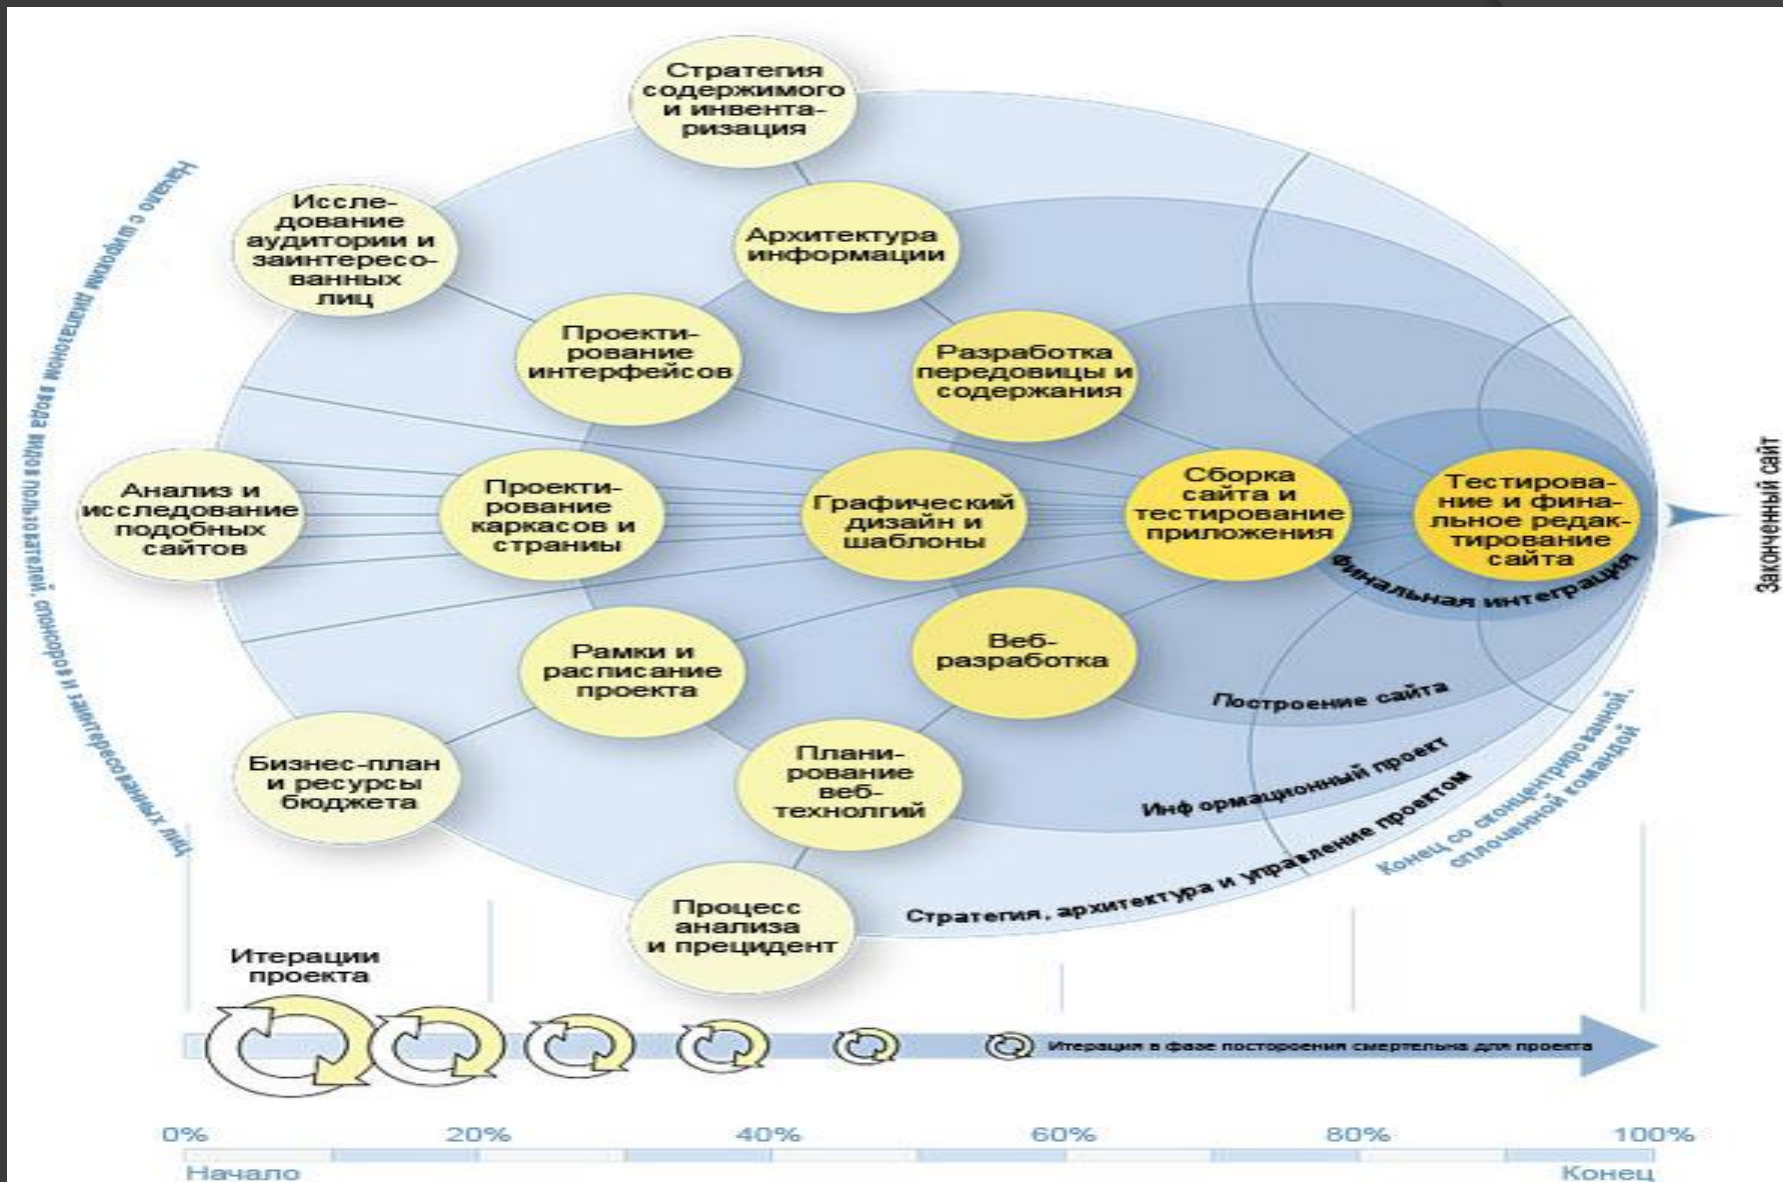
Стратегия содержимого и инвентаризация

Исследование аудитории и заинтересованных лиц

Архитектура информации

Проектирование интерфейсов

Разработка передовицы и содержания

Анализ и исследование подобных сайтов

Проектирование каркасов и страницы

Графический дизайн и шаблоны

Сборка сайта и тестирование приложения

Тестирование и финальное редактирование сайта

Финальная интеграция

Законченный сайт

Рамки и расписание проекта

Веб-разработка

Построение сайта

Бизнес-план и ресурсы бюджета

Планирование веб-технолгий

Информационный проект

Стратегия, архитектура и управление проектом

Процесс анализа и прецидент

Начало с широким диапазоном ввода вида пользователей, спонсоров и заинтересованных лиц

Конец со сконцентрированной, сплоченной командой

Итерации проекта

Итерация в фазе построения смертельна для проекта

0%
20%
40%
60%
80%
100%

Начало
Конец